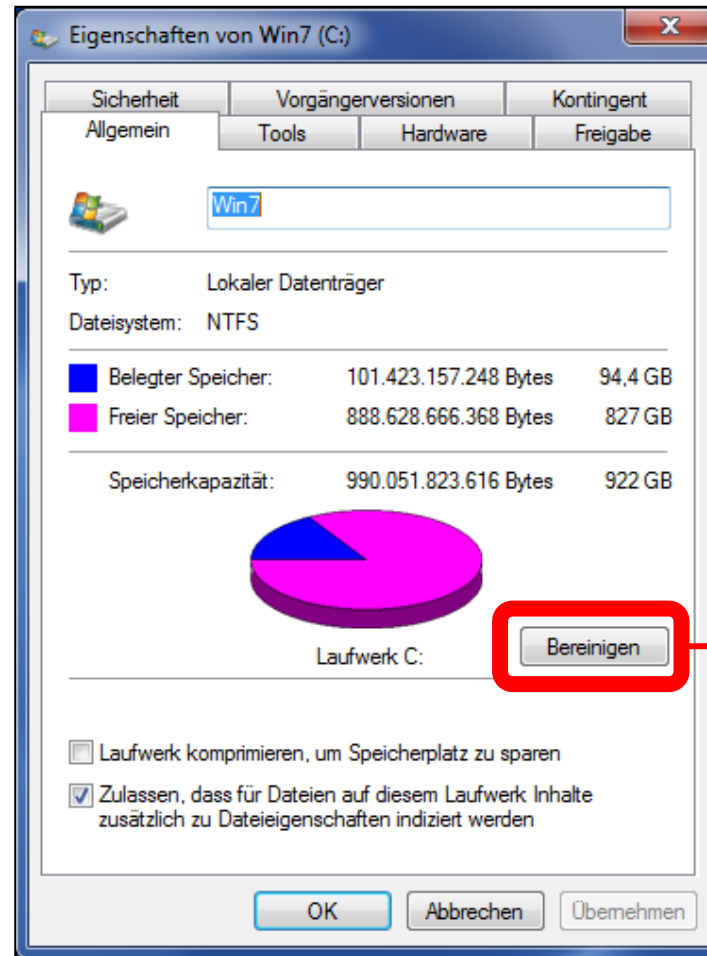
Eigenschaften von Win7 (C:)

Sicherheit | Vorgängerversionen | Kontingent
Allgemein | Tools | Hardware | Freigabe

Win7

Typ: Lokaler Datenträger
Dateisystem: NTFS

| | | |
|---|---|---|
| Belegter Speicher: | 101.423.157.248 Bytes | 94,4 GB |
| Freier Speicher: | 888.628.666.368 Bytes | 827 GB |
| Speicherkapazität: | 990.051.823.616 Bytes | 922 GB |

Laufwerk C:

Bereinigen

Laufwerk komprimieren, um Speicherplatz zu sparen

Zulassen, dass für Dateien auf diesem Laufwerk Inhalte zusätzlich zu Dateieigenschaften indiziert werden

OK | Abbrechen | Übernehmen